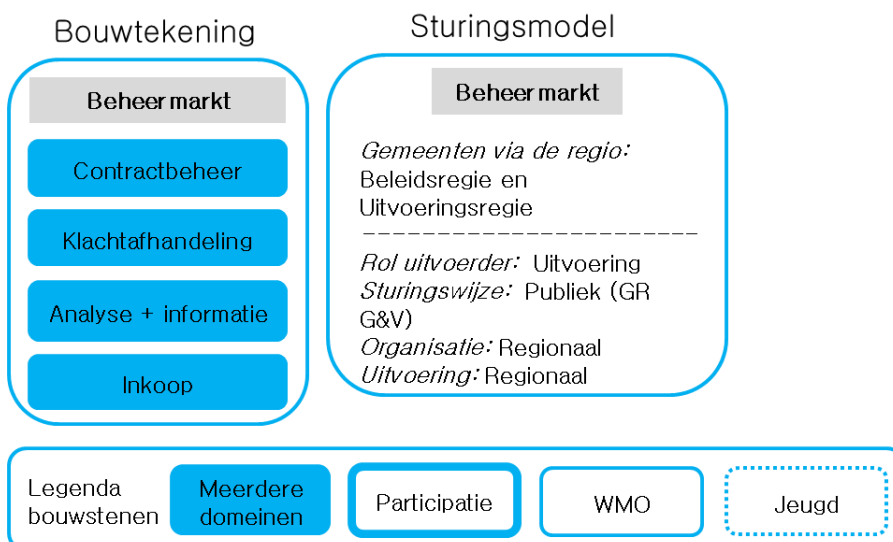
Bouwtekening

Beheer markt

Contractbeheer

Klachtafhandeling

Analyse + informatie

Inkoop

Sturingsmodel

Beheer markt

*Gemeenten via de regio:* Beleidsregie en Uitvoeringsregie

------------------------

*Rol uitvoerder:* Uitvoering
*Sturingswijze:* Publiek (GR G&V)
*Organisatie:* Regionaal
*Uitvoering:* Regionaal

Legenda bouwstenen

Meerdere domeinen

Participatie

WMO

Jeugd